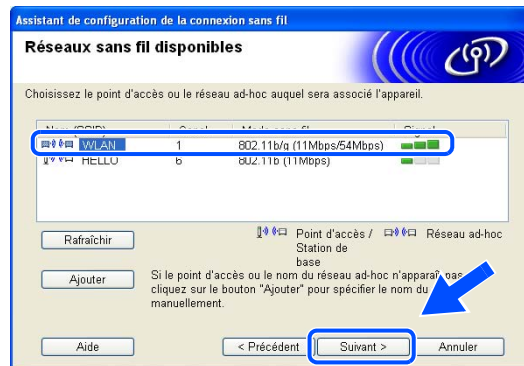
Assistant de configuration de la connexion sans fil

Réseaux sans fil disponibles

Choisissez le point d'accès ou le réseau ad-hoc auquel sera associé l'appareil.

| Nom (SSID) | Canal | Mode sans fil | Signal |
|---|---|---|---|
| WLAN | 1 | 802.11b/g (11Mbps/54Mbps) | |
| HELLO | 6 | 802.11b (11Mbps) | |

Rafraîchir

Point d'accès / Station de base

Réseau ad-hoc

Ajouter

Si le point d'accès ou le nom du réseau ad-hoc n'apparaît pas, cliquez sur le bouton "Ajouter" pour spécifier le nom du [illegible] manuellement.

Aide

< Précédent

Suivant >

Annuler